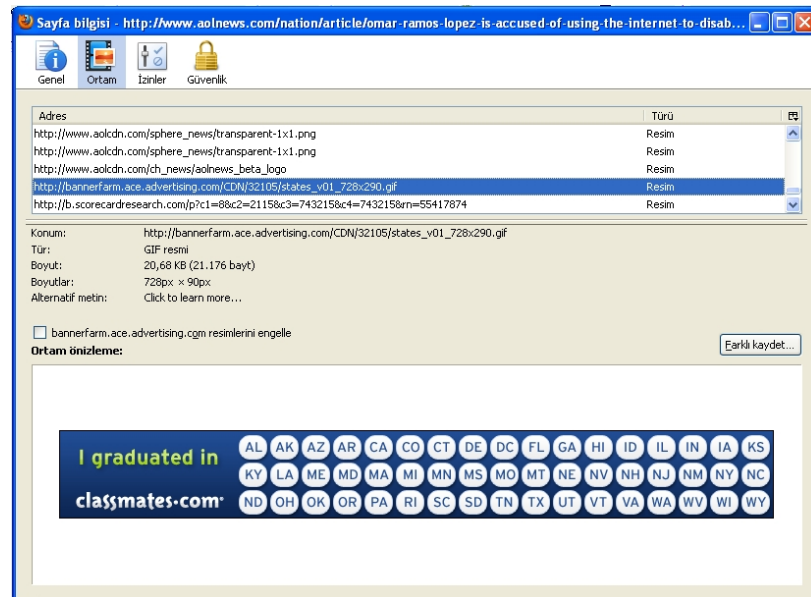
Sayfa bilgisi - http://www.aolnews.com/nation/article/omar-ramos-lopez-is-accused-of-using-the-internet-to-disab...

Genel Ortam İzinler Güvenlik

| Adres | Türü |
|---|---|
| http://www.aolcdn.com/sphere_news/transparent-1x1.png | Resim |
| http://www.aolcdn.com/sphere_news/transparent-1x1.png | Resim |
| http://www.aolcdn.com/ch_news/aolnews_beta_logo | Resim |
| http://bannerfarm.ace.advertising.com/CDN/32105/states_v01_728x290.gif | Resim |
| http://b.scorecardresearch.com/p?c1=8&c2=2115&c3=743215&c4=743215&rn=55417874 | Resim |

Konum: http://bannerfarm.ace.advertising.com/CDN/32105/states_v01_728x290.gif
Tür: GIF resmi
Boyut: 20,68 KB (21.176 bayt)
Boyutlar: 728px × 90px
Alternatif metin: Click to learn more...

bannerfarm.ace.advertising.com resimlerini engelle

Ortam önizleme:

Farklı kaydet...

I graduated in
classmates.com

AL AK AZ AR CA CO CT DE DC FL GA HI ID IL IN IA KS
KY LA ME MD MA MI MN MS MO MT NE NV NH NJ NM NY NC
ND OH OK OR PA RI SC SD TN TX UT VT VA WA WV WI WY